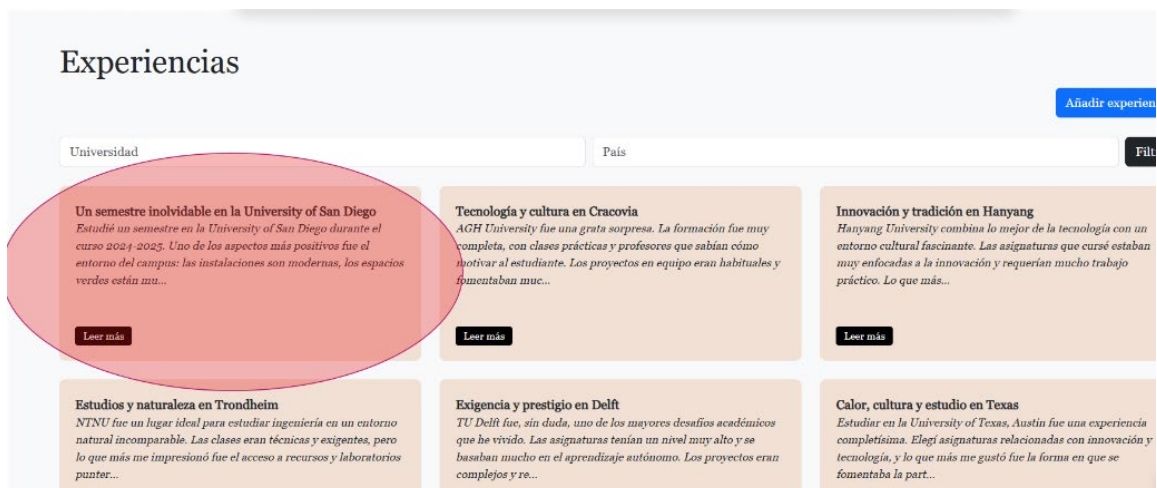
Experiencias

Añadir experien

Universidad

País

Filt

Un semestre inolvidable en la University of San Diego
Estudié un semestre en la University of San Diego durante el curso 2024-2025. Uno de los aspectos más positivos fue el entorno del campus: las instalaciones son modernas, los espacios verdes están mu...

Leer más

Tecnología y cultura en Cracovia
AGH University fue una grata sorpresa. La formación fue muy completa, con clases prácticas y profesores que sabían cómo motivar al estudiante. Los proyectos en equipo eran habituales y fomentaban muc...

Leer más

Innovación y tradición en Hanyang
Hanyang University combina lo mejor de la tecnología con un entorno cultural fascinante. Las asignaturas que cursé estaban muy enfocadas a la innovación y requerían mucho trabajo práctico. Lo que más...

Leer más

Estudios y naturaleza en Trondheim
NTNU fue un lugar ideal para estudiar ingeniería en un entorno natural incomparable. Las clases eran técnicas y exigentes, pero lo que más me impresionó fue el acceso a recursos y laboratorios punter...

Exigencia y prestigio en Delft
TU Delft fue, sin duda, uno de los mayores desafíos académicos que he vivido. Las asignaturas tenían un nivel muy alto y se basaban mucho en el aprendizaje autónomo. Los proyectos eran complejos y re...

Calor, cultura y estudio en Texas
Estudiar en la University of Texas, Austin fue una experiencia completísima. Elegí asignaturas relacionadas con innovación y tecnología, y lo que más me gustó fue la forma en que se fomentaba la part...